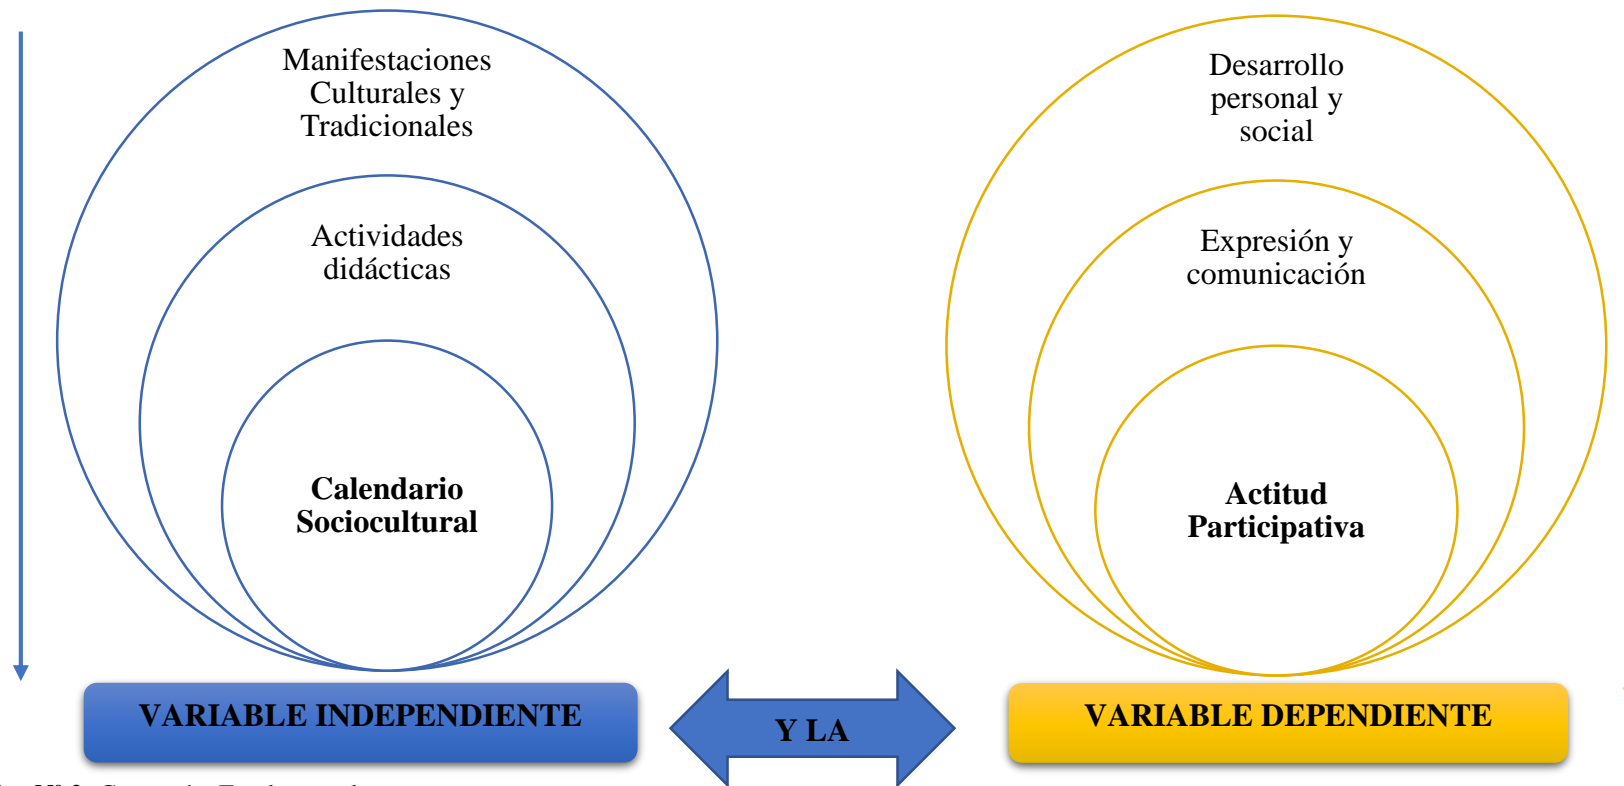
Manifestaciones Culturales y Tradicionales

Actividades didácticas

**Calendario Sociocultural**

Desarrollo personal y social

Expresión y comunicación

**Actitud Participativa**

VARIABLE INDEPENDIENTE

Y LA

VARIABLE DEPENDIENTE

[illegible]